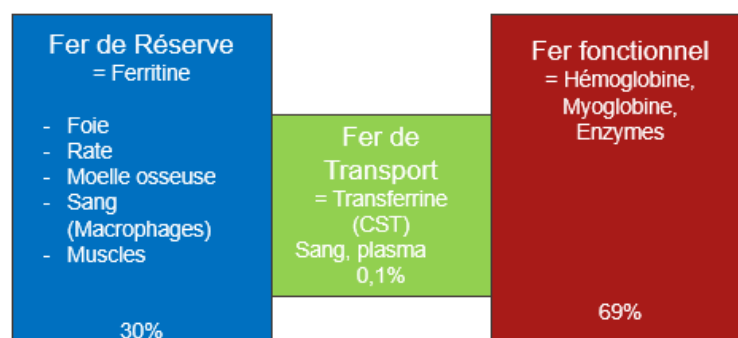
Fer de Réserve
= Ferritine

- Foie
- Rate
- Moelle osseuse
- Sang (Macrophages)
- Muscles

30%

Fer de Transport
= Transferrine (CST)
Sang, plasma
0,1%

Fer fonctionnel
= Hémoglobine, Myoglobine, Enzymes

69%